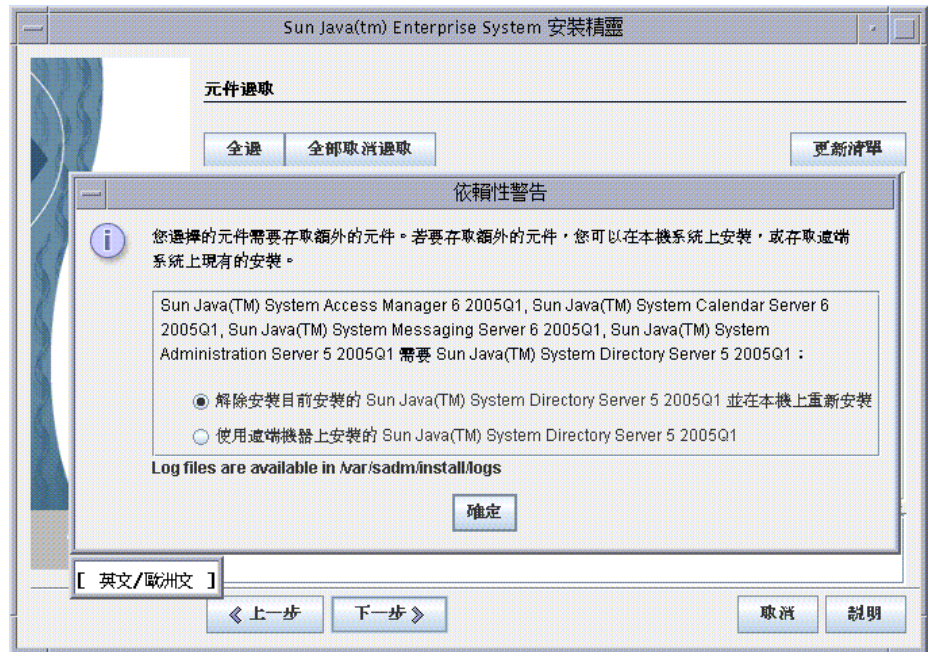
Sun Java(tm) Enterprise System 安裝精靈

元件選取

全選

全部取消選取

更新清單

依賴性警告

您選擇的元件需要存取額外的元件。若要存取額外的元件，您可以在本機系統上安裝，或存取遠端系統上現有的安裝。

Sun Java(TM) System Access Manager 6 2005Q1, Sun Java(TM) System Calendar Server 6 2005Q1, Sun Java(TM) System Messaging Server 6 2005Q1, Sun Java(TM) System Administration Server 5 2005Q1 需要 Sun Java(TM) System Directory Server 5 2005Q1：

解除安裝目前安裝的 Sun Java(TM) System Directory Server 5 2005Q1 並在本機上重新安裝

使用遠端機器上安裝的 Sun Java(TM) System Directory Server 5 2005Q1

Log files are available in /var/sadm/install/logs

確定

[ 英文/歐洲文 ]

《 上一步

下一步 》

取消

說明